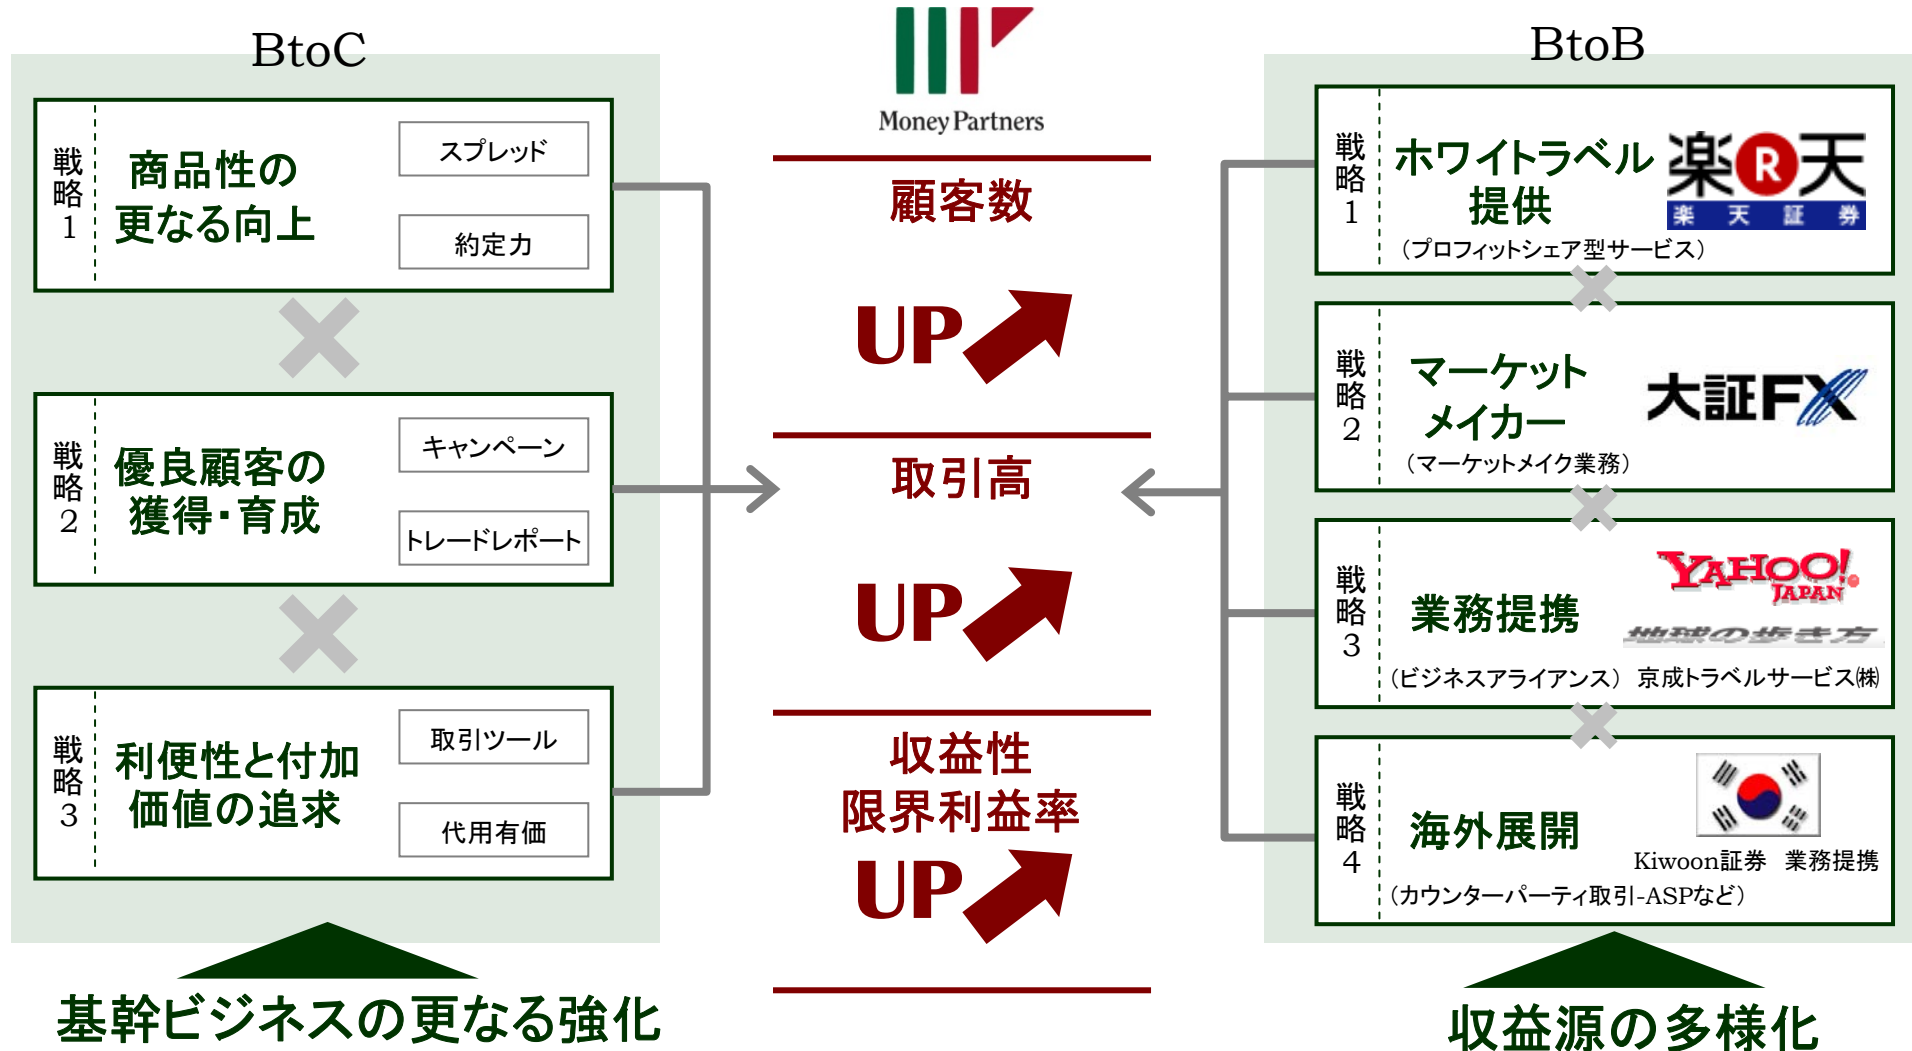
BtoC

戦略1

商品性の更なる向上

スプレッド

約定力

戦略2

優良顧客の獲得・育成

キャンペーン

トレードレポート

戦略3

利便性と付加価値の追求

取引ツール

代用有価

基幹ビジネスの更なる強化

Money Partners

顧客数

UP

取引高

UP

収益性
限界利益率
UP

BtoB

戦略1

ホワイトラベル提供

楽天 楽天証券

（プロフィットシェア型サービス）

戦略2

マーケットメイカー

大証FX

（マーケットメイク業務）

戦略3

業務提携

YAHOO! JAPAN

地球の歩き方

（ビジネスアライアンス） 京成トラベルサービス㈱

戦略4

海外展開

Kiwoon証券 業務提携

（カウンターパーティ取引-ASPなど）

収益源の多様化